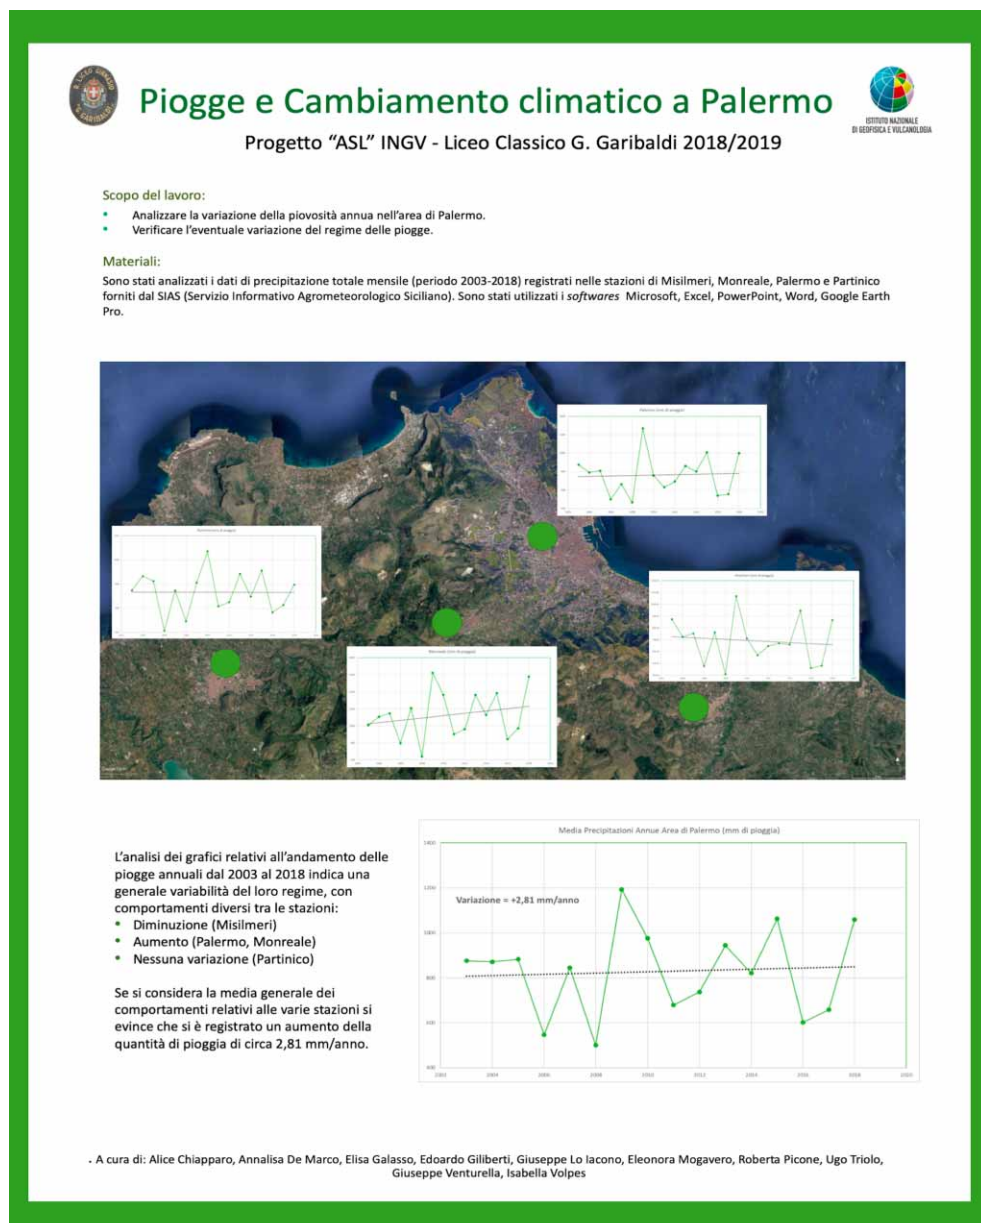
Piogge e Cambiamento climatico a Palermo

Progetto "ASL" INGV - Liceo Classico G. Garibaldi 2018/2019

ISTITUTO NAZIONALE DI GEOFISICA E VULCANOLOGIA

Scopo del lavoro:
- Analizzare la variazione della piovosità annua nell'area di Palermo.
- Verificare l'eventuale variazione del regime delle piogge.

Materiali:
Sono stati analizzati i dati di precipitazione totale mensile (periodo 2003-2018) registrati nelle stazioni di Misilmeri, Monreale, Palermo e Partinico forniti dal SIAS (Servizio Informativo Agrometeorologico Siciliano). Sono stati utilizzati i *softwares* Microsoft, Excel, PowerPoint, Word, Google Earth Pro.

L'analisi dei grafici relativi all'andamento delle piogge annuali dal 2003 al 2018 indica una generale variabilità del loro regime, con comportamenti diversi tra le stazioni:
- Diminuzione (Misilmeri)
- Aumento (Palermo, Monreale)
- Nessuna variazione (Partinico)

Se si considera la media generale dei comportamenti relativi alle varie stazioni si evince che si è registrato un aumento della quantità di pioggia di circa 2,81 mm/anno.

Media Precipitazioni Annue Area di Palermo (mm di pioggia)

1400
1200
1000
800
600
400

Variazione = +2,81 mm/anno

2002 2004 2006 2008 2010 2012 2014 2016 2018 2020

- A cura di: Alice Chiapparo, Annalisa De Marco, Elisa Galasso, Edoardo Giliberti, Giuseppe Lo Iacono, Eleonora Mogavero, Roberta Picone, Ugo Triolo, Giuseppe Venturella, Isabella Volpes